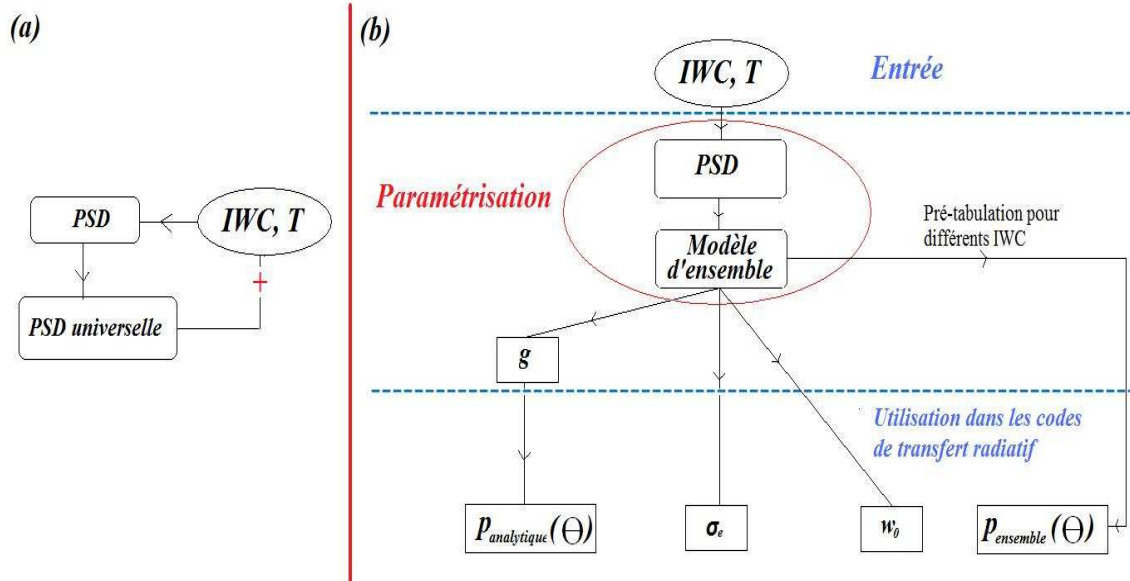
(a)

PSD

IWC, T

+

PSD universelle

(b)

IWC, T

Entrée

Paramétrisation

PSD

Modèle d'ensemble

Pré-tabulation pour différents IWC

g

Utilisation dans les codes de transfert radiatif

$p_{analytique}(\Theta)$

$\sigma_e$

$w_0$

$p_{ensemble}(\Theta)$